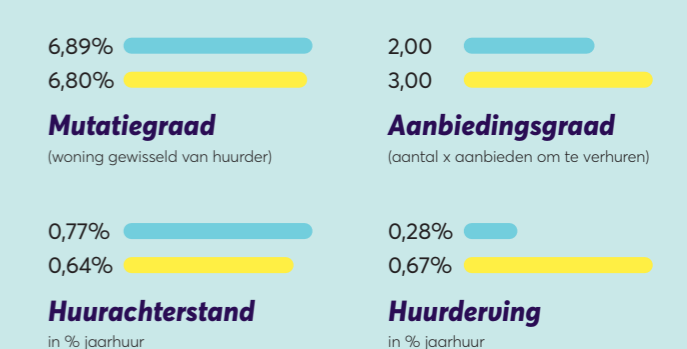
6,89%
6,80%
Mutatiegraad
(woning gewisseld van huurder)

2,00
3,00
Aanbiedingsgraad
(aantal x aanbieden om te verhuren)

0,77%
0,64%
Huurachterstand
in % jaarhuur

0,28%
0,67%
Huurderving
in % jaarhuur